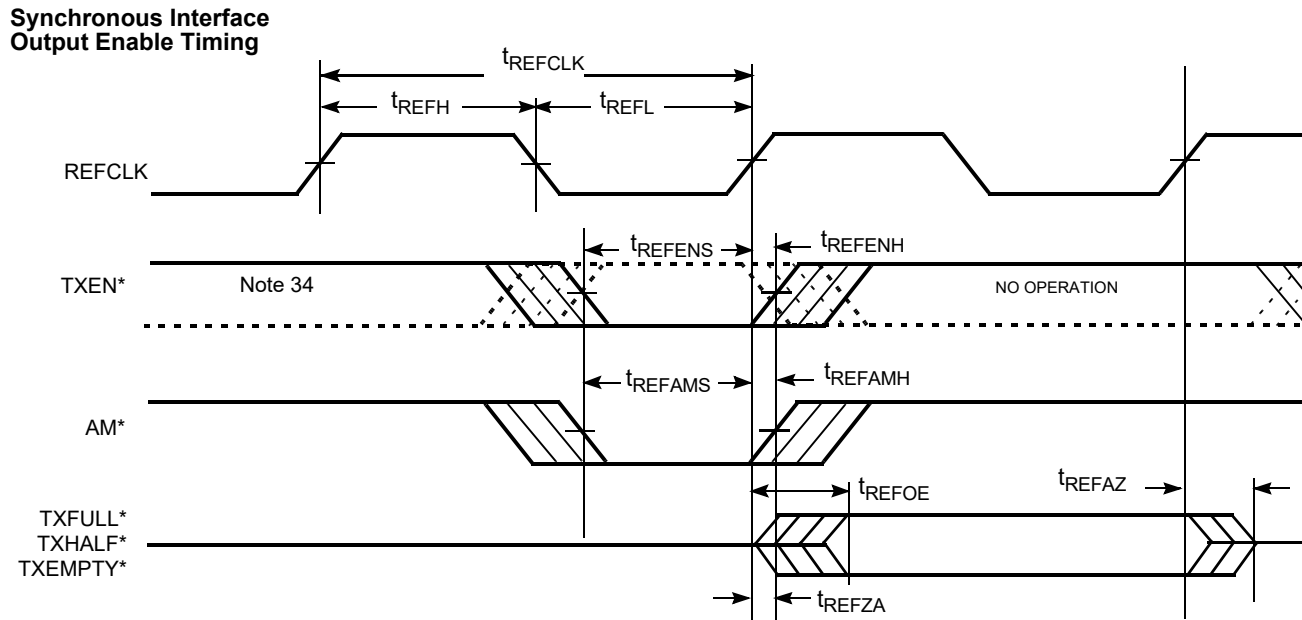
**Synchronous Interface Output Enable Timing**

$t_{REFCLK}$

$t_{REFH}$

$t_{REFL}$

REFCLK

$t_{REFENS}$

$t_{REFENH}$

TXEN*

Note 34

NO OPERATION

$t_{REFAMS}$

$t_{REFAMH}$

AM*

$t_{REFOE}$

$t_{REFAZ}$

TXFULL*
TXHALF*
TXEMPTY*

$t_{REFZA}$